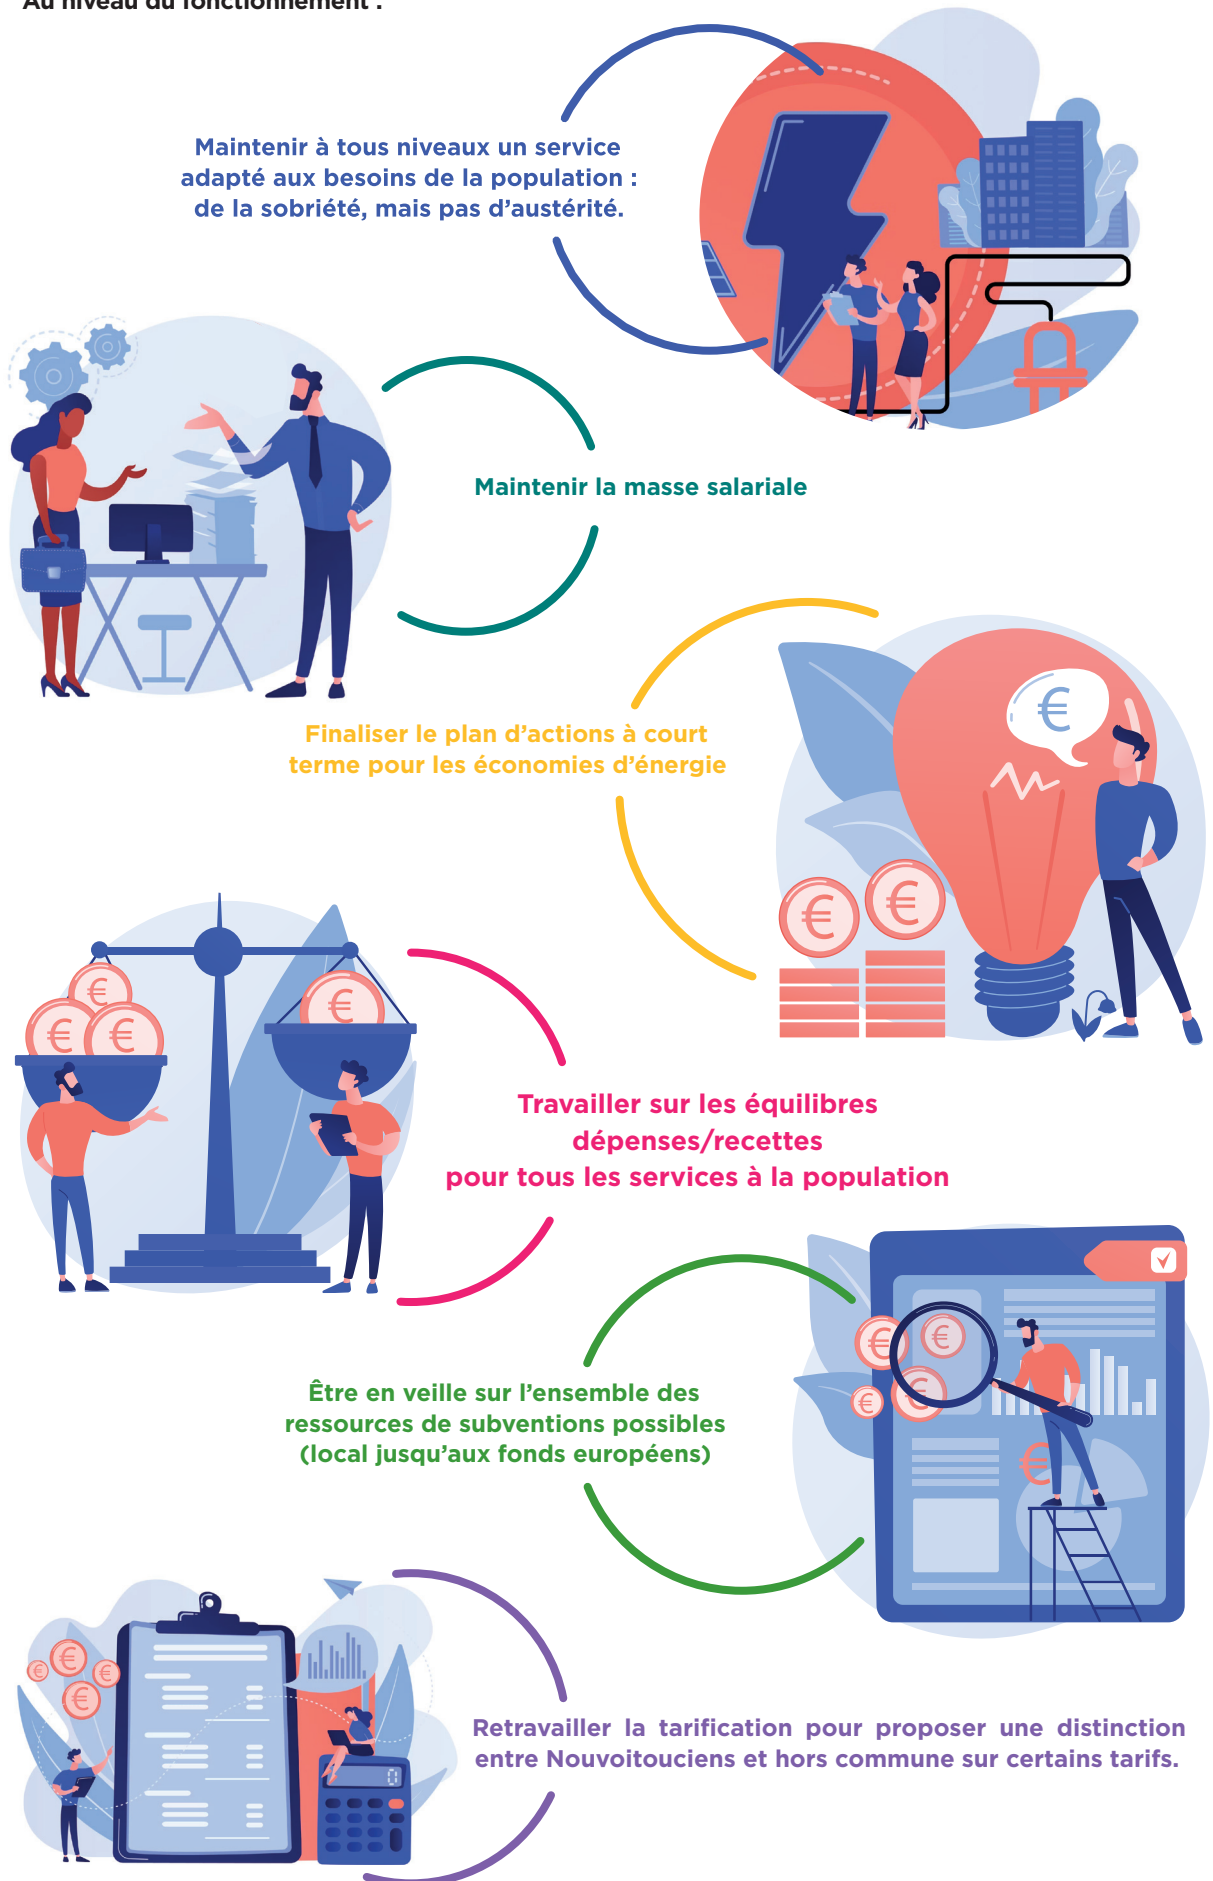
Au niveau du fonctionnement :

Maintenir à tous niveaux un service adapté aux besoins de la population : de la sobriété, mais pas d'austérité.

Maintenir la masse salariale

Finaliser le plan d'actions à court terme pour les économies d'énergie

Travailler sur les équilibres dépenses/recettes pour tous les services à la population

Être en veille sur l'ensemble des ressources de subventions possibles (local jusqu'aux fonds européens)

Retravailler la tarification pour proposer une distinction entre Nouvoitouciens et hors commune sur certains tarifs.